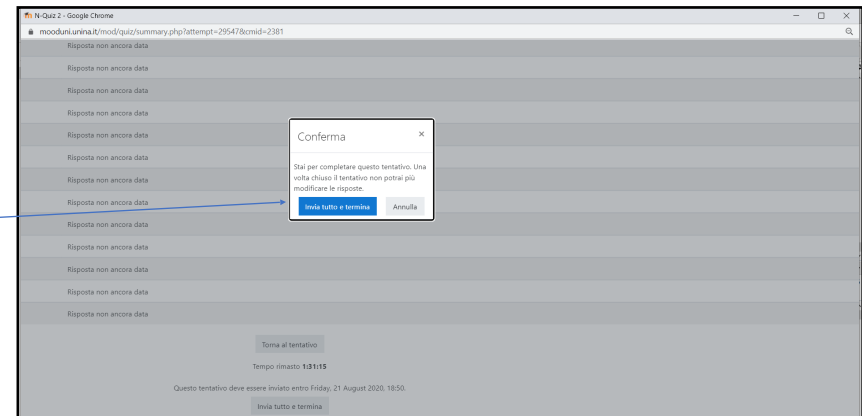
N-Quiz 2 - Google Chrome

mooduni.unina.it/mod/quiz/summary.php?attempt=29547&cmid=2381

Risposta non ancora data

Risposta non ancora data

Risposta non ancora data

Risposta non ancora data

Risposta non ancora data

Risposta non ancora data

Risposta non ancora data

Risposta non ancora data

Risposta non ancora data

Risposta non ancora data

Risposta non ancora data

Risposta non ancora data

Risposta non ancora data

Risposta non ancora data

Conferma

×

Stai per completare questo tentativo. Una volta chiuso il tentativo non potrai più modificare le risposte.

Invia tutto e termina

Annulla

Torna al tentativo

Tempo rimasto 1:31:15

Questo tentativo deve essere inviato entro Friday, 21 August 2020, 18:50.

Invia tutto e termina